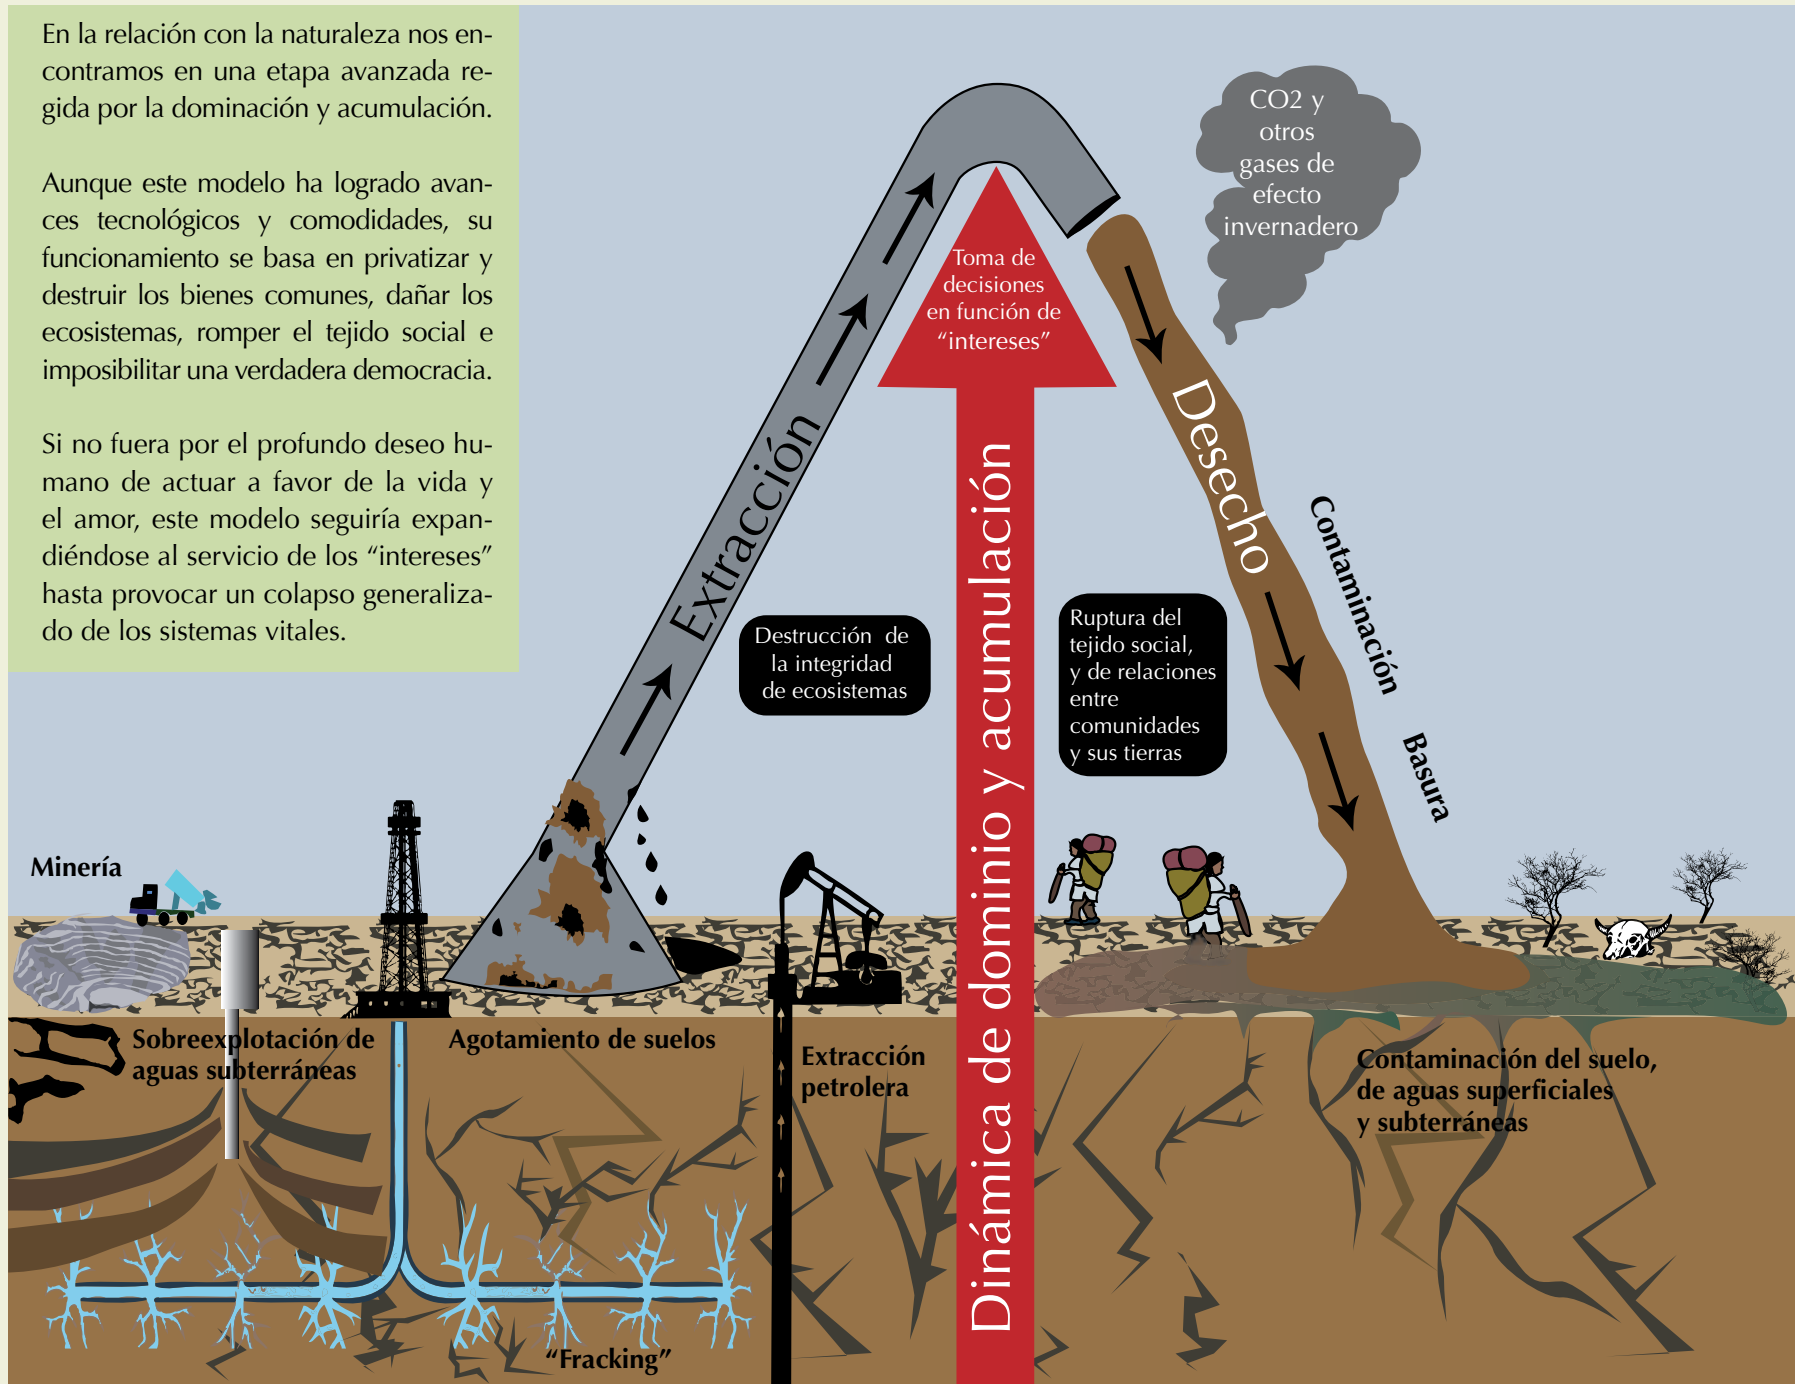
En la relación con la naturaleza nos encontramos en una etapa avanzada regida por la dominación y acumulación.

Aunque este modelo ha logrado avances tecnológicos y comodidades, su funcionamiento se basa en privatizar y destruir los bienes comunes, dañar los ecosistemas, romper el tejido social e imposibilitar una verdadera democracia.

Si no fuera por el profundo deseo humano de actuar a favor de la vida y el amor, este modelo seguiría expandiéndose al servicio de los “intereses” hasta provocar un colapso generalizado de los sistemas vitales.

Extracción

Toma de decisiones en función de “intereses”

Dinámica de dominio y acumulación

CO2 y otros gases de efecto invernadero

Desecho

Contaminación

Basura

Destrucción de la integridad de ecosistemas

Ruptura del tejido social, y de relaciones entre comunidades y sus tierras

Minería

Sobreexplotación de aguas subterráneas

Agotamiento de suelos

Extracción petrolera

Contaminación del suelo, de aguas superficiales y subterráneas

“Fracking”